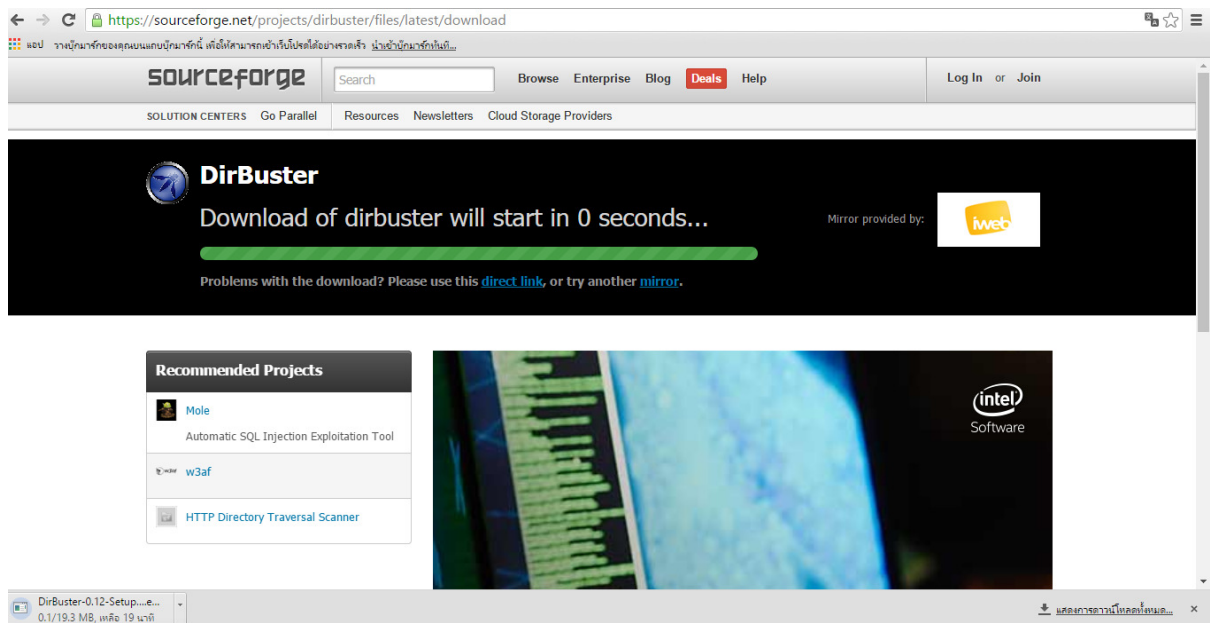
https://sourceforge.net/projects/dirbuster/files/latest/download

แอป วางบุ๊กมาร์กของคุณบนแถบบุ๊กมาร์กนี้ เพื่อให้สามารถเข้าเว็บโปรดได้อย่างรวดเร็ว นำเข้าบุ๊กมาร์กทันที...

sourceforge Search Browse Enterprise Blog Deals Help Log In or Join

SOLUTION CENTERS Go Parallel Resources Newsletters Cloud Storage Providers

DirBuster

Download of dirbuster will start in 0 seconds...

Mirror provided by: iweb

Problems with the download? Please use this direct link, or try another mirror.

Recommended Projects

Mole

Automatic SQL Injection Exploitation Tool

w3af

HTTP Directory Traversal Scanner

intel Software

DirBuster-0.12-Setup....e...
0.1/19.3 MB, เหลือ 19 นาที

แสดงการดาวน์โหลดทั้งหมด...